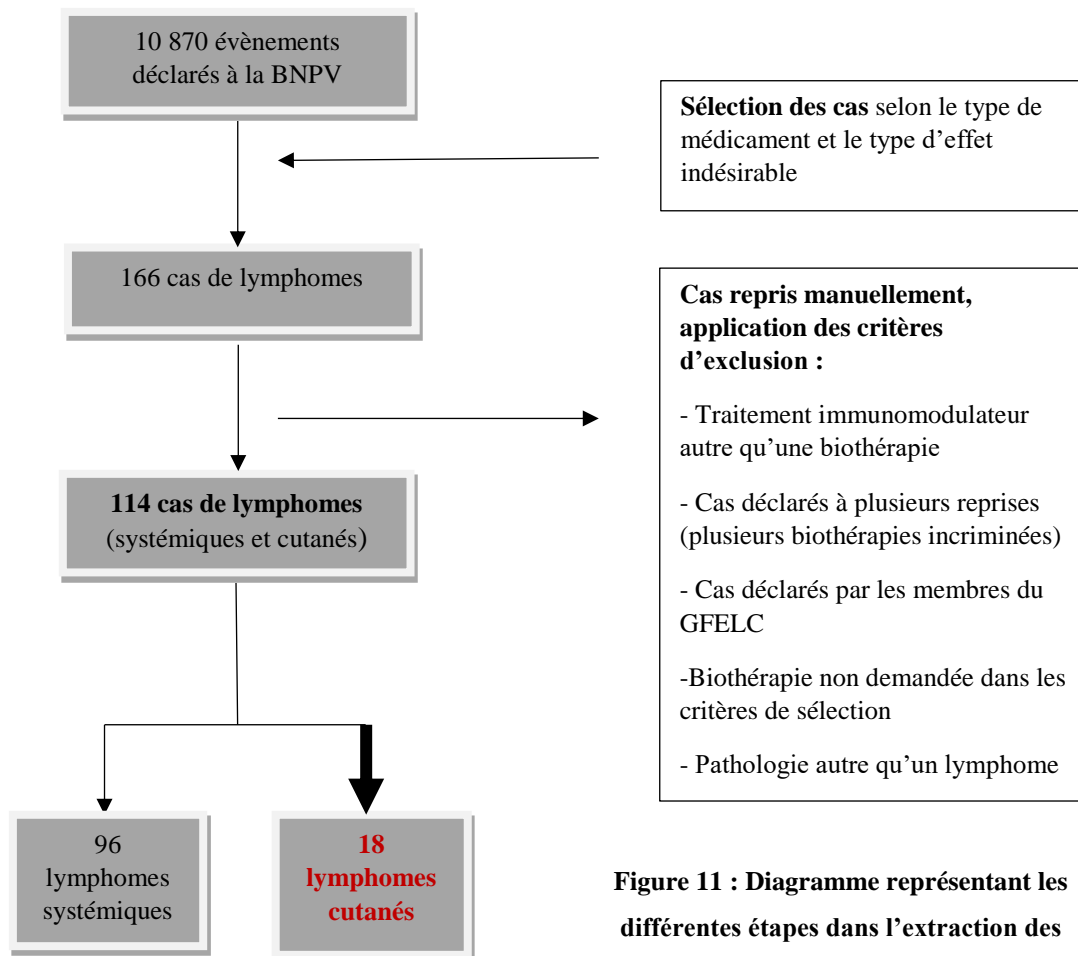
10 870 évènements déclarés à la BNPV

Sélection des cas selon le type de médicament et le type d'effet indésirable

166 cas de lymphomes

Cas repris manuellement, application des critères d'exclusion :

- Traitement immunomodulateur autre qu'une biothérapie

- Cas déclarés à plusieurs reprises (plusieurs biothérapies incriminées)

- Cas déclarés par les membres du GFELC

-Biothérapie non demandée dans les critères de sélection

- Pathologie autre qu'un lymphome

114 cas de lymphomes (systémiques et cutanés)

96 lymphomes systémiques

18 lymphomes cutanés

Figure 11 : Diagramme représentant les différentes étapes dans l'extraction des